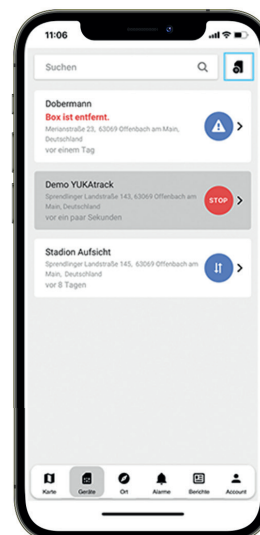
11:06

Suchen

Dobermann
Box ist entfernt.
Merianstraße 23, 63069 Offenbach am Main, Deutschland
vor einem Tag

Demo YUKAtrack
Sprendlinger Landstraße 143, 63069 Offenbach am Main, Deutschland
vor ein paar Sekunden
STOP

Stadion Aufsicht
Sprendlinger Landstraße 145, 63069 Offenbach am Main, Deutschland
vor 8 Tagen

Karte
Geräte
Ort
Alarme
Berichte
Account